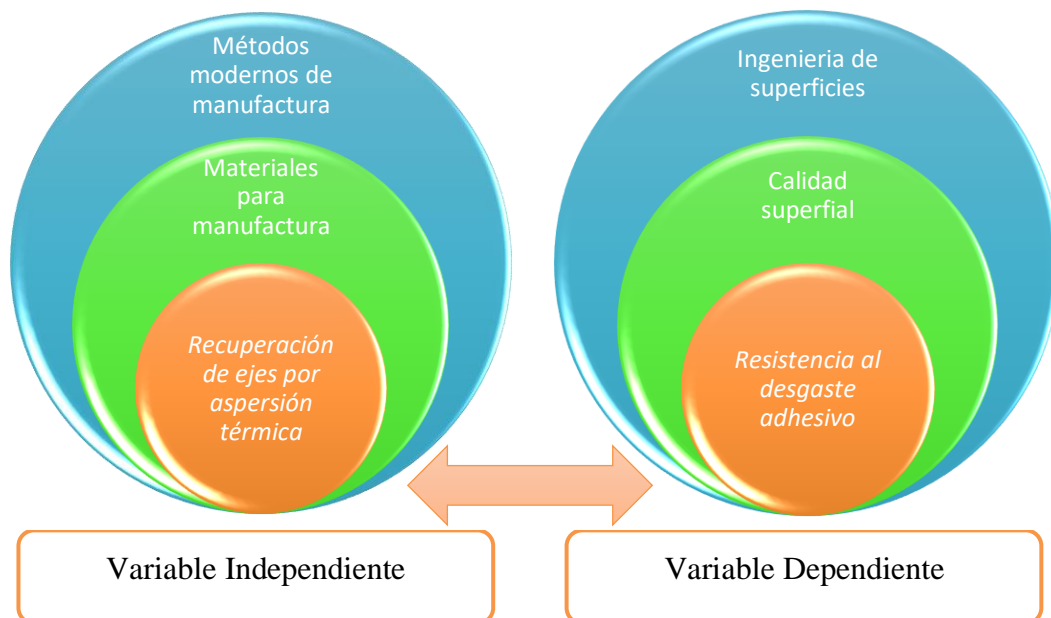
Métodos modernos de manufactura

Materiales para manufactura

Recuperación de ejes por aspersión térmica

Ingenieria de superficies

Calidad superfial

Resistencia al desgaste adhesivo

Variable Independiente

Variable Dependiente